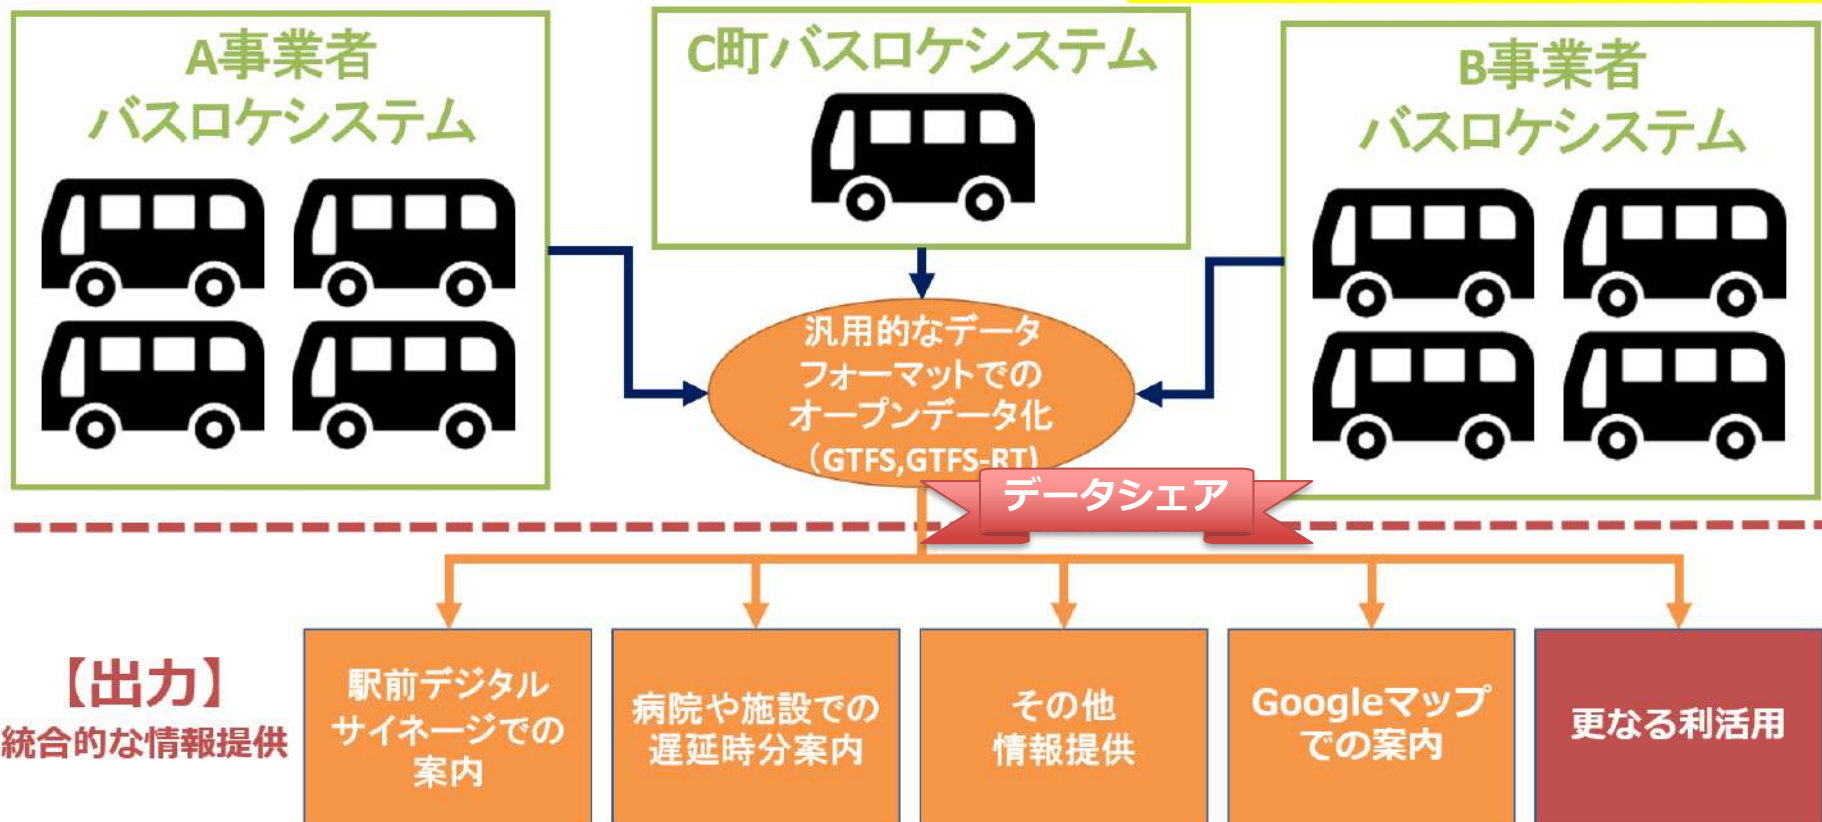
A事業者
バスロケシステム

C町バスロケシステム

B事業者
バスロケシステム

汎用的なデータ
フォーマットでの
オープンデータ化
（GTFS,GTFS-RT）

データシェア

【出力】
統合的な情報提供

駅前デジタル
サイネージでの
案内

病院や施設での
遅延時分案内

その他
情報提供

Googleマップ
での案内

更なる利活用